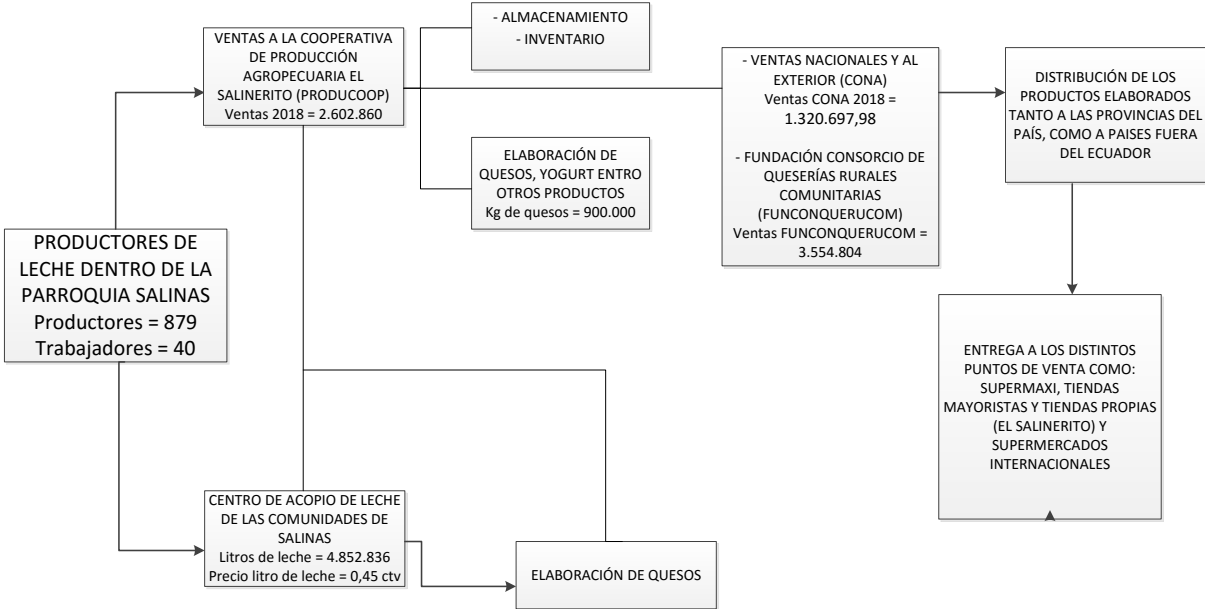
PRODUCTORES DE LECHE DENTRO DE LA PARROQUIA SALINAS
Productores = 879
Trabajadores = 40

VENTAS A LA COOPERATIVA DE PRODUCCIÓN AGROPECUARIA EL SALINERITO (PRODUCOOP)
Ventas 2018 = 2.602.860

- ALMACENAMIENTO
- INVENTARIO

ELABORACIÓN DE QUESOS, YOGURT ENTRO OTROS PRODUCTOS
Kg de quesos = 900.000

- VENTAS NACIONALES Y AL EXTERIOR (CONA)
Ventas CONA 2018 = 1.320.697,98

- FUNDACIÓN CONSORCIO DE QUESERÍAS RURALES COMUNITARIAS (FUNCONQUERUCOM)
Ventas FUNCONQUERUCOM = 3.554.804

DISTRIBUCIÓN DE LOS PRODUCTOS ELABORADOS TANTO A LAS PROVINCIAS DEL PAÍS, COMO A PAISES FUERA DEL ECUADOR

ENTREGA A LOS DISTINTOS PUNTOS DE VENTA COMO: SUPERMAXI, TIENDAS MAYORISTAS Y TIENDAS PROPIAS (EL SALINERITO) Y SUPERMERCADOS INTERNACIONALES

CENTRO DE ACOPIO DE LECHE DE LAS COMUNIDADES DE SALINAS
Litros de leche = 4.852.836
Precio litro de leche = 0,45 ctv

ELABORACIÓN DE QUESOS